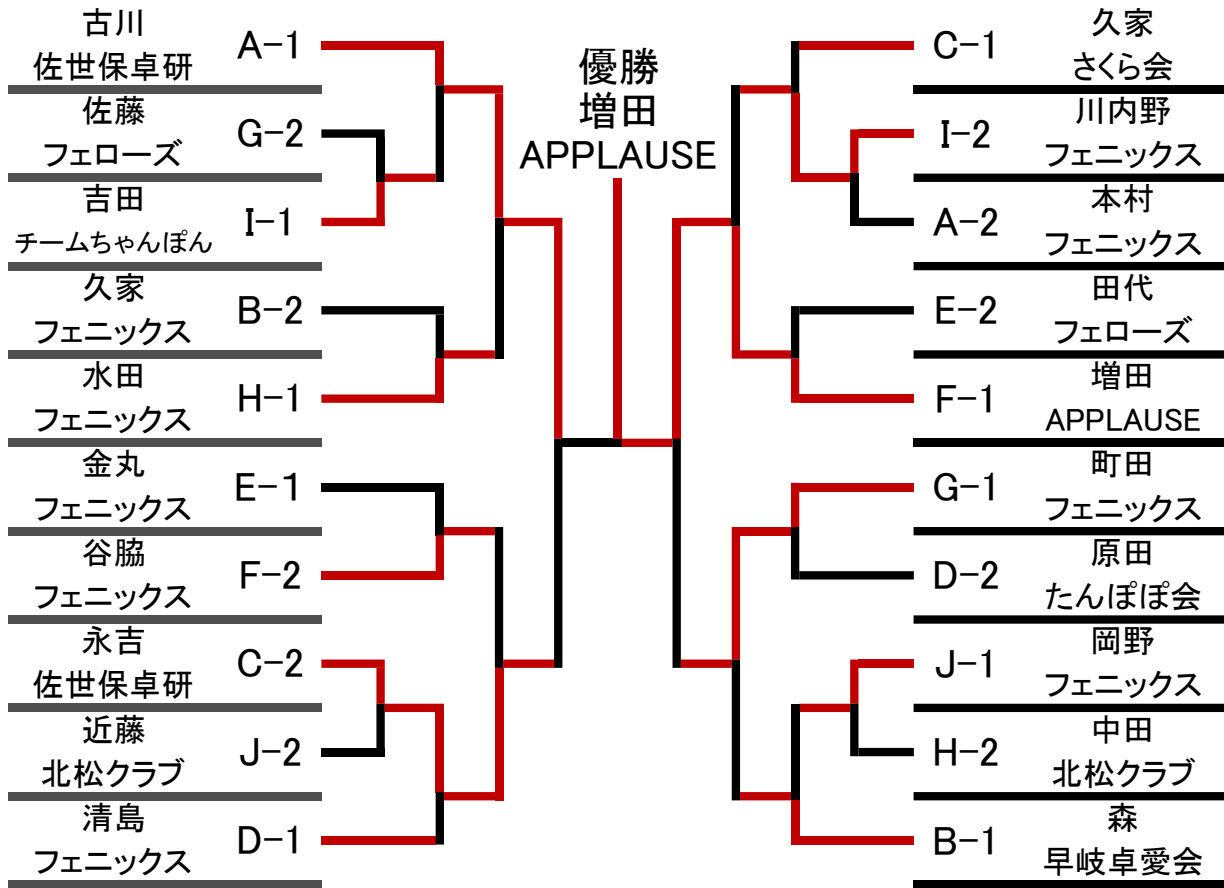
古川
佐世保卓研 A−1

佐藤
フェローズ G−2

吉田
チームちゃんぽん I−1

久家
フェニックス B−2

水田
フェニックス H−1

金丸
フェニックス E−1

谷脇
フェニックス F−2

永吉
佐世保卓研 C−2

近藤
北松クラブ J−2

清島
フェニックス D−1

優勝
増田
APPLAUSE

C−1 久家
さくら会

I−2 川内野
フェニックス

A−2 本村
フェニックス

E−2 田代
フェローズ

F−1 増田
APPLAUSE

G−1 町田
フェニックス

D−2 原田
たんぽぽ会

J−1 岡野
フェニックス

H−2 中田
北松クラブ

B−1 森
早岐卓愛会